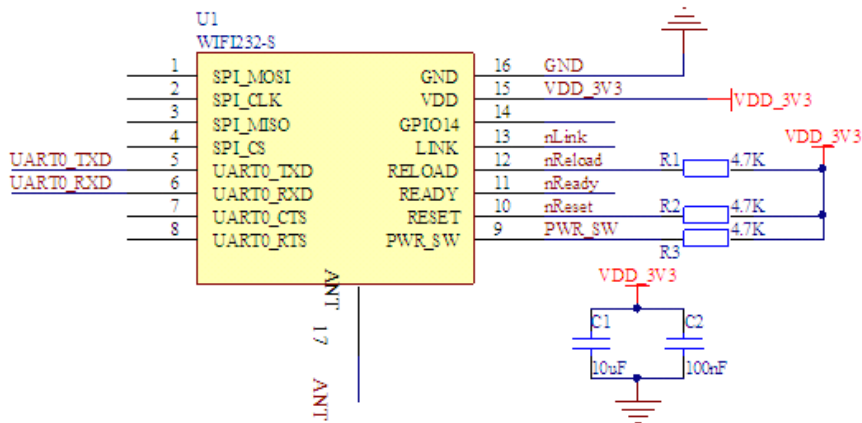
U1
WIFI232-S

1 SPI_MOSI
2 SPI_CLK
3 SPI_MISO
4 SPI_CS
UART0_TXD 5 UART0_TXD
UART0_RXD 6 UART0_RXD
7 UART0_CTS
8 UART0_RTS

GND 16 GND
VDD 15 VDD_3V3
GPIO14 14
LINK 13 nLink
RELOAD 12 nReload
READY 11 nReady
RESET 10 nReset
PWR_SW 9 PWR_SW

VDD_3V3
VDD_3V3
R1 4.7K
R2 4.7K
R3 4.7K

ANT
17
ANT

VDD_3V3
C1 10uF
C2 100nF